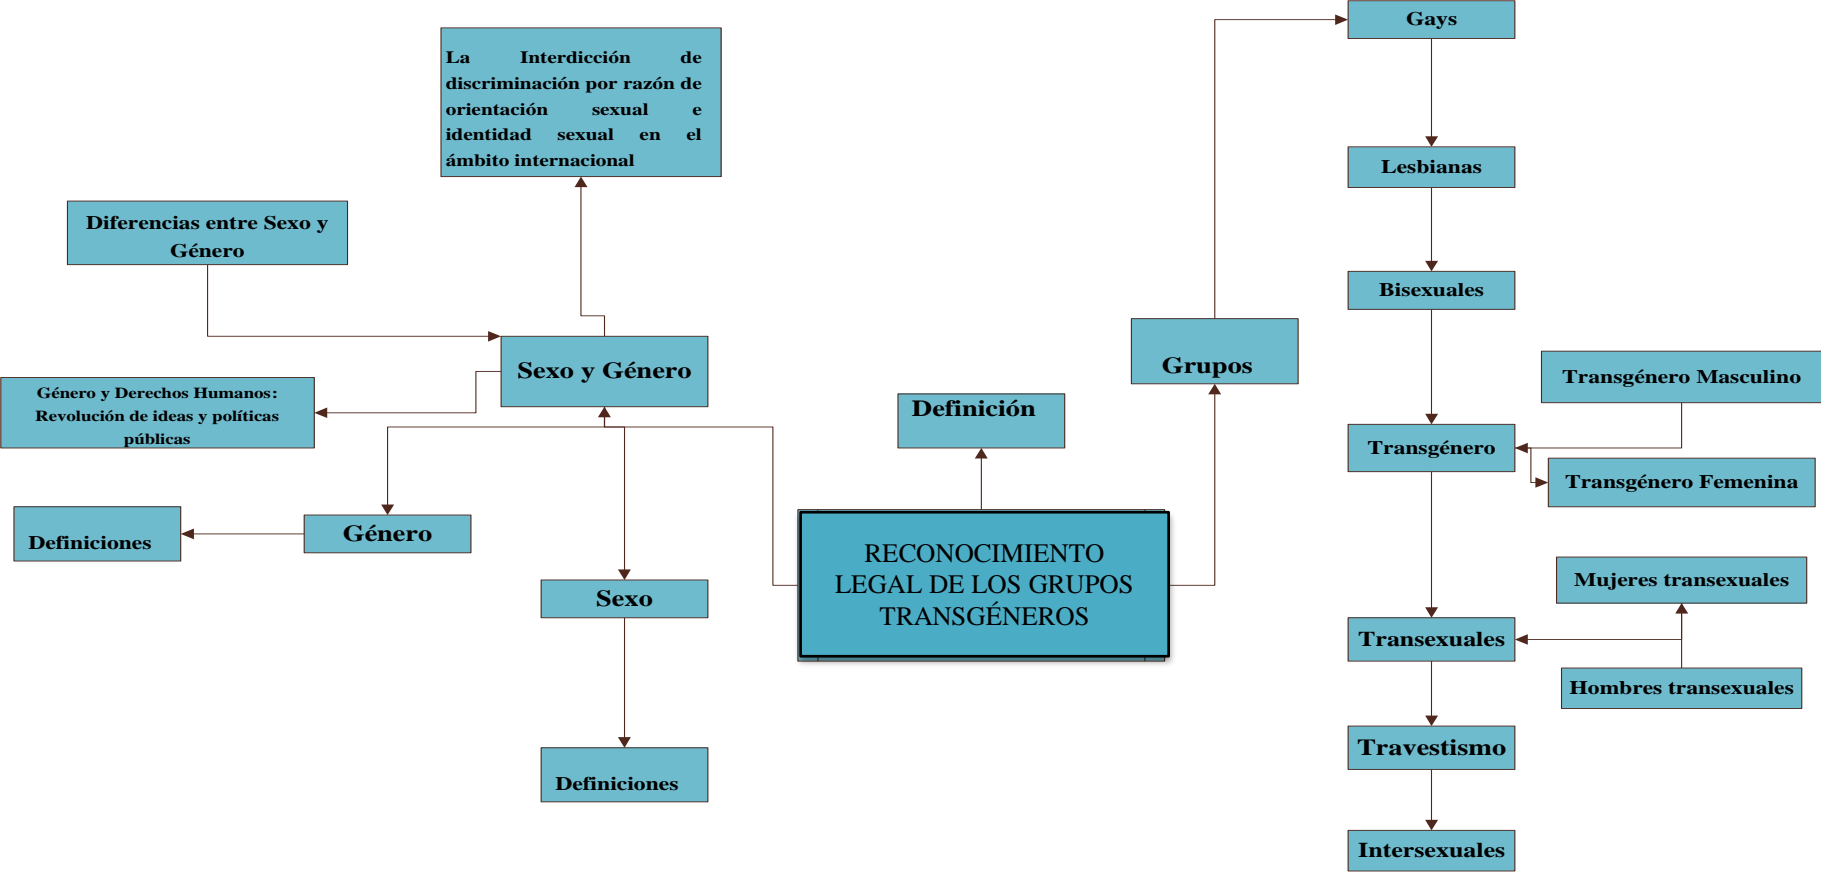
La Interdicción de discriminación por razón de orientación sexual e identidad sexual en el ámbito internacional

Diferencias entre Sexo y Género

Sexo y Género

Género y Derechos Humanos: Revolución de ideas y políticas públicas

Definiciones

Género

Sexo

Definiciones

Definición

RECONOCIMIENTO LEGAL DE LOS GRUPOS TRANSGÉNEROS

Grupos

Gays

Lesbianas

Bisexuales

Transgénero Masculino

Transgénero

Transgénero Femenina

Mujeres transexuales

Transexuales

Hombres transexuales

Travestismo

Intersexuales